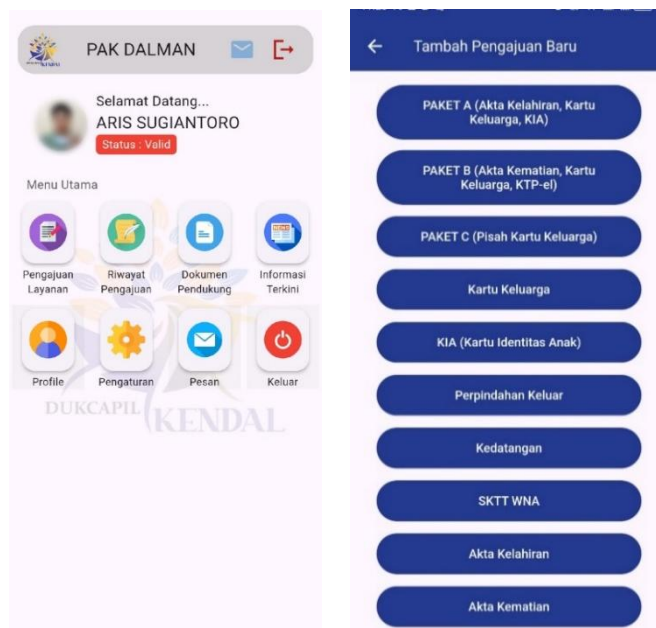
PAK DALMAN

Selamat Datang...
ARIS SUGIANTORO
Status : Valid

Menu Utama

Pengajuan Layanan
Riwayat Pengajuan
Dokumen Pendukung
Informasi Terkini
Profile
Pengaturan
Pesan
Keluar

DUKCAPIL KENDAL

Tambah Pengajuan Baru

PAKET A (Akta Kelahiran, Kartu Keluarga, KIA)
PAKET B (Akta Kematian, Kartu Keluarga, KTP-el)
PAKET C (Pisah Kartu Keluarga)
Kartu Keluarga
KIA (Kartu Identitas Anak)
Perpindahan Keluar
Kedatangan
SKTT WNA
Akta Kelahiran
Akta Kematian